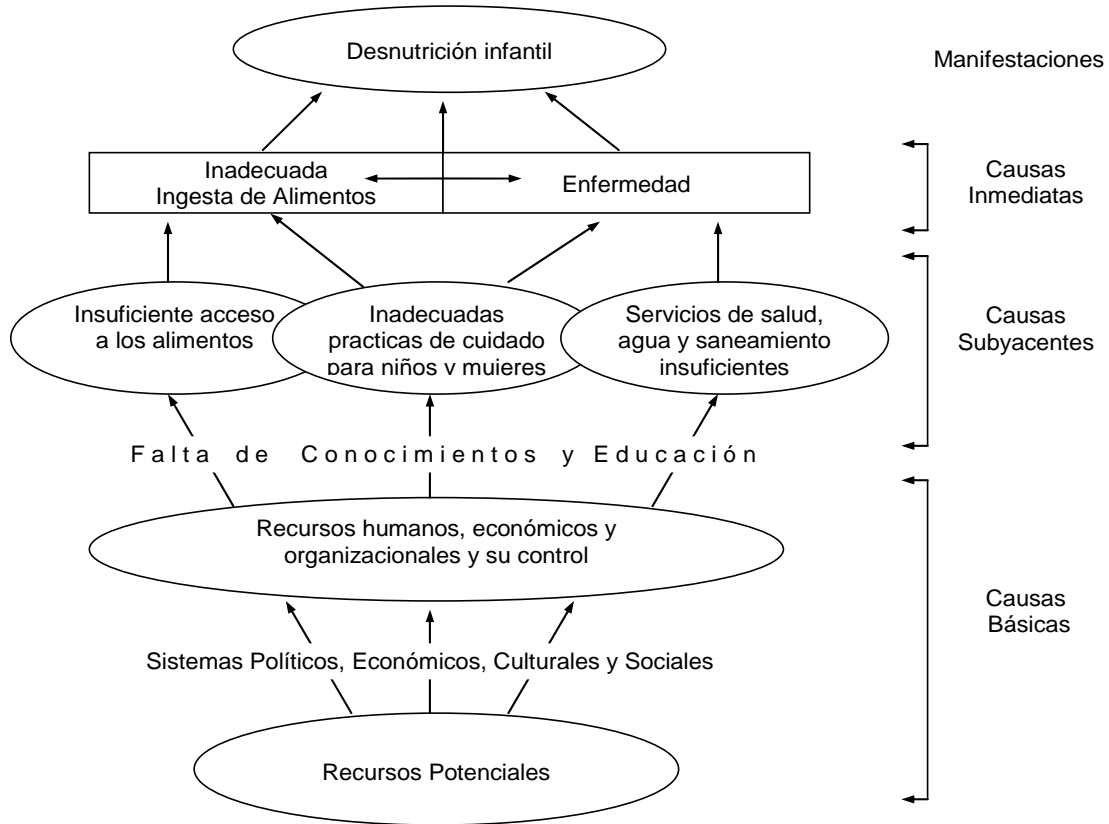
Desnutrición infantil

Manifestaciones

Inadecuada Ingesta de Alimentos

Enfermedad

Causas Inmediatas

Insuficiente acceso a los alimentos

Inadecuadas practicas de cuidado para niños y mujeres

Servicios de salud, agua y saneamiento insuficientes

Causas Subyacentes

Falta de Conocimientos y Educación

Recursos humanos, económicos y organizacionales y su control

Causas Básicas

Sistemas Políticos, Económicos, Culturales y Sociales

Recursos Potenciales